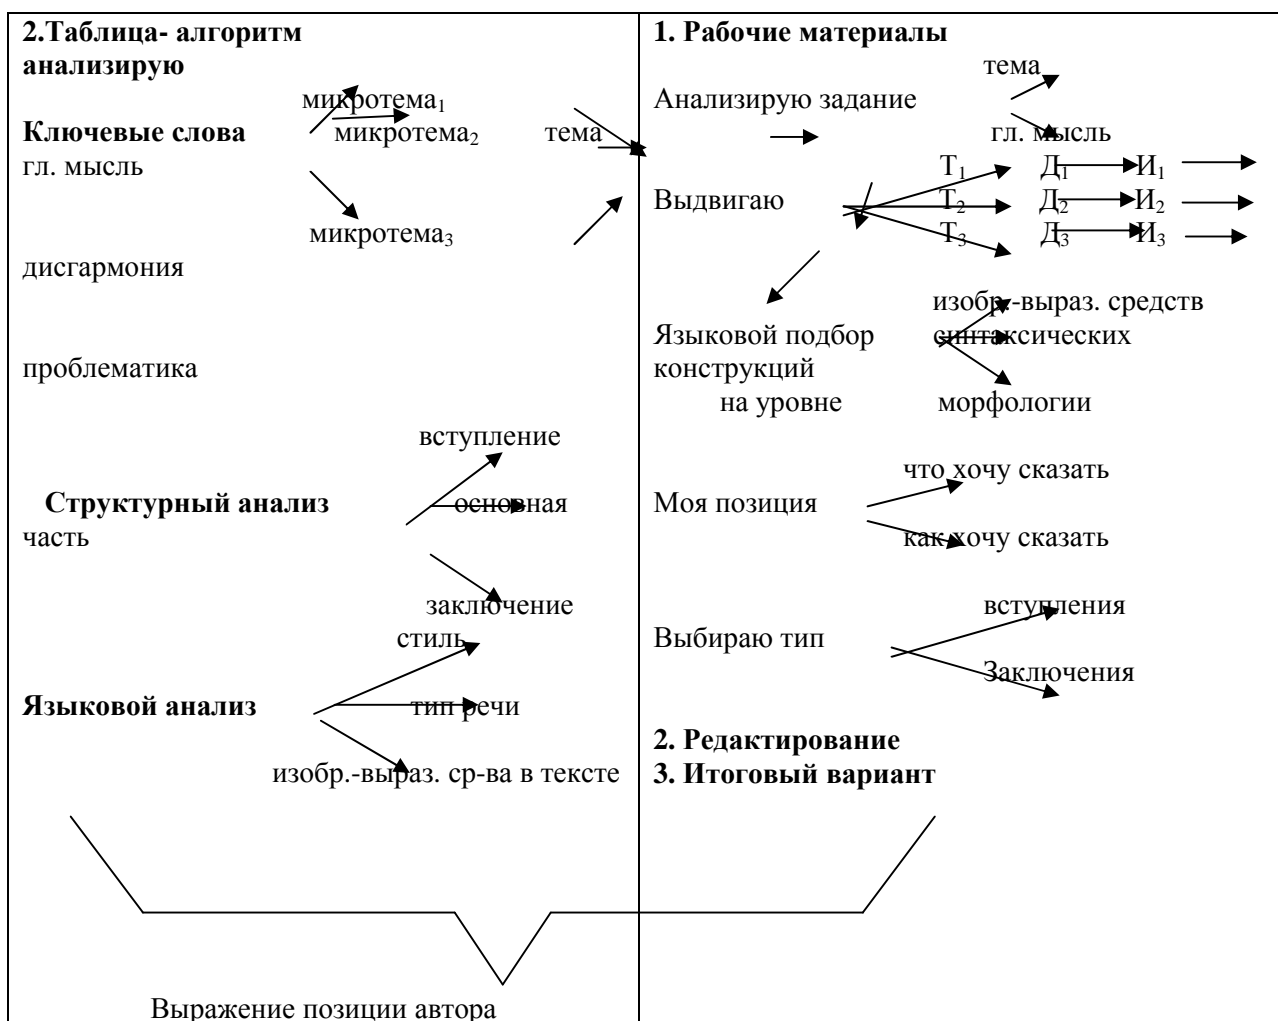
2.Таблица- алгоритм анализирую

микротема$_1$

Ключевые слова микротема$_2$ тема

гл. мысль

микротема$_3$

дисгармония

проблематика

вступление

Структурный анализ основная

часть

заключение

стиль

Языковой анализ тип речи

изобр.-выраз. ср-ва в тексте

Выражение позиции автора

1. Рабочие материалы

тема

Анализирую задание

гл. мысль

Т$_1$ Д$_1$ И$_1$

Выдвигаю Т$_2$ Д$_2$ И$_2$

Т$_3$ Д$_3$ И$_3$

изобр.-выраз. средств

Языковой подбор синтаксических

конструкций

на уровне морфологии

что хочу сказать

Моя позиция

как хочу сказать

вступления

Выбираю тип

Заключения

2. Редактирование

3. Итоговый вариант